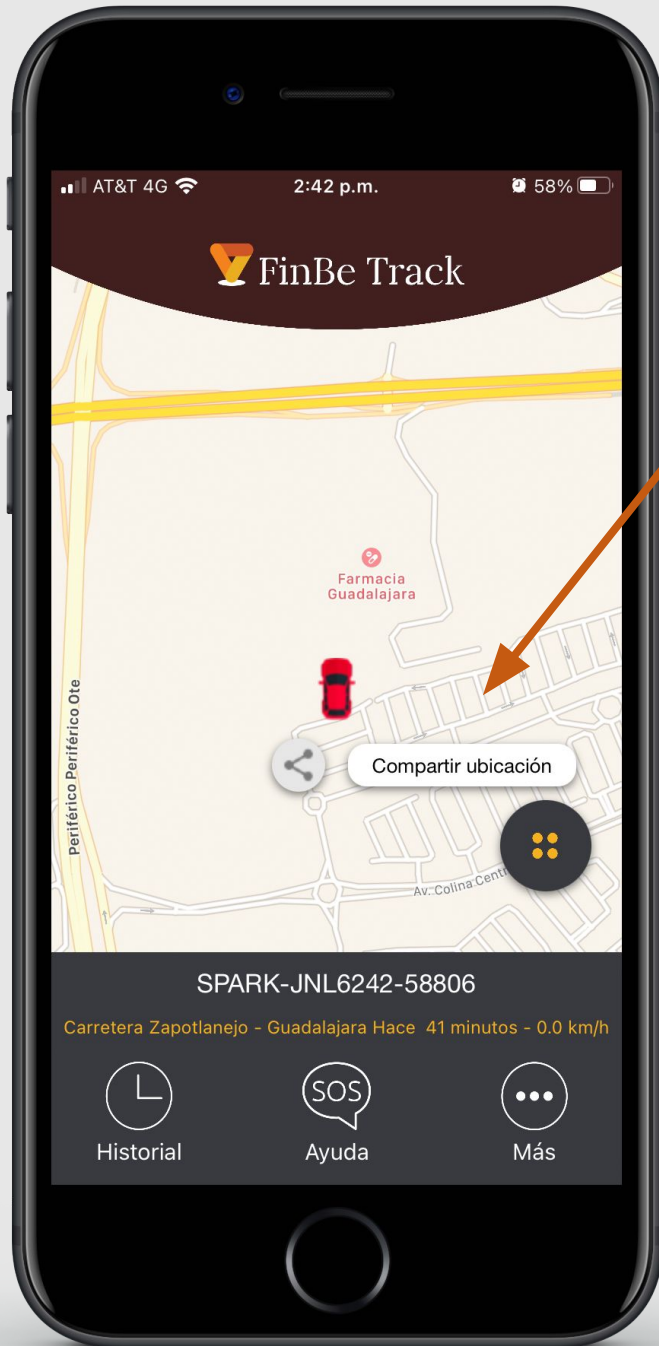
AT&T 4G 2:42 p.m. 58%

FinBe Track

Farmacia Guadalajara

Periférico Periférico Ote

Compartir ubicación

Av. Colina Centr

SPARK-JNL6242-58806

Carretera Zapotlanejo - Guadalajara Hace 41 minutos - 0.0 km/h

Historial

SOS
Ayuda

Más